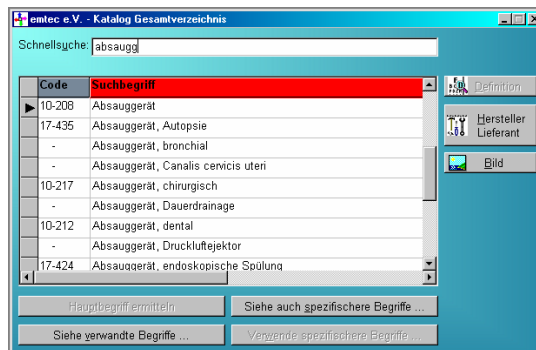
emtec e.V. - Katalog Gesamtverzeichnis

Schnellsuche: absaugg

| Code | Suchbegriff |
|---|---|
| 10-208 | Absauggerät |
| 17-435 | Absauggerät, Autopsie |
| - | Absauggerät, bronchial |
| - | Absauggerät, Canalis cervicis uteri |
| 10-217 | Absauggerät, chirurgisch |
| - | Absauggerät, Dauerdrainage |
| 10-212 | Absauggerät, dental |
| - | Absauggerät, Druckluftejektor |
| 17-424 | Absauggerät, endoskopische Spülung |

Definition

Hersteller Lieferant

Bild

Hauptbegriff ermitteln

Siehe auch spezifischere Begriffe ...

Siehe verwandte Begriffe ...

Verwende spezifischere Begriffe ...